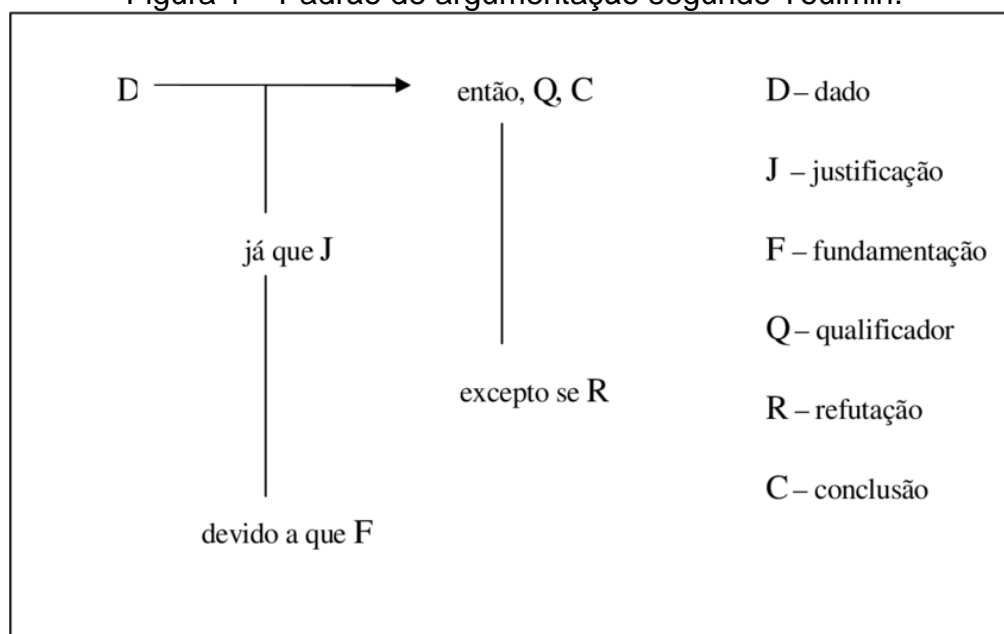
Figura 1 – Padrão de argumentação segundo Toulmin.

D

então, Q, C

já que J

excepto se R

devido a que F

D – dado

J – justificação

F – fundamentação

Q – qualificador

R – refutação

C – conclusão